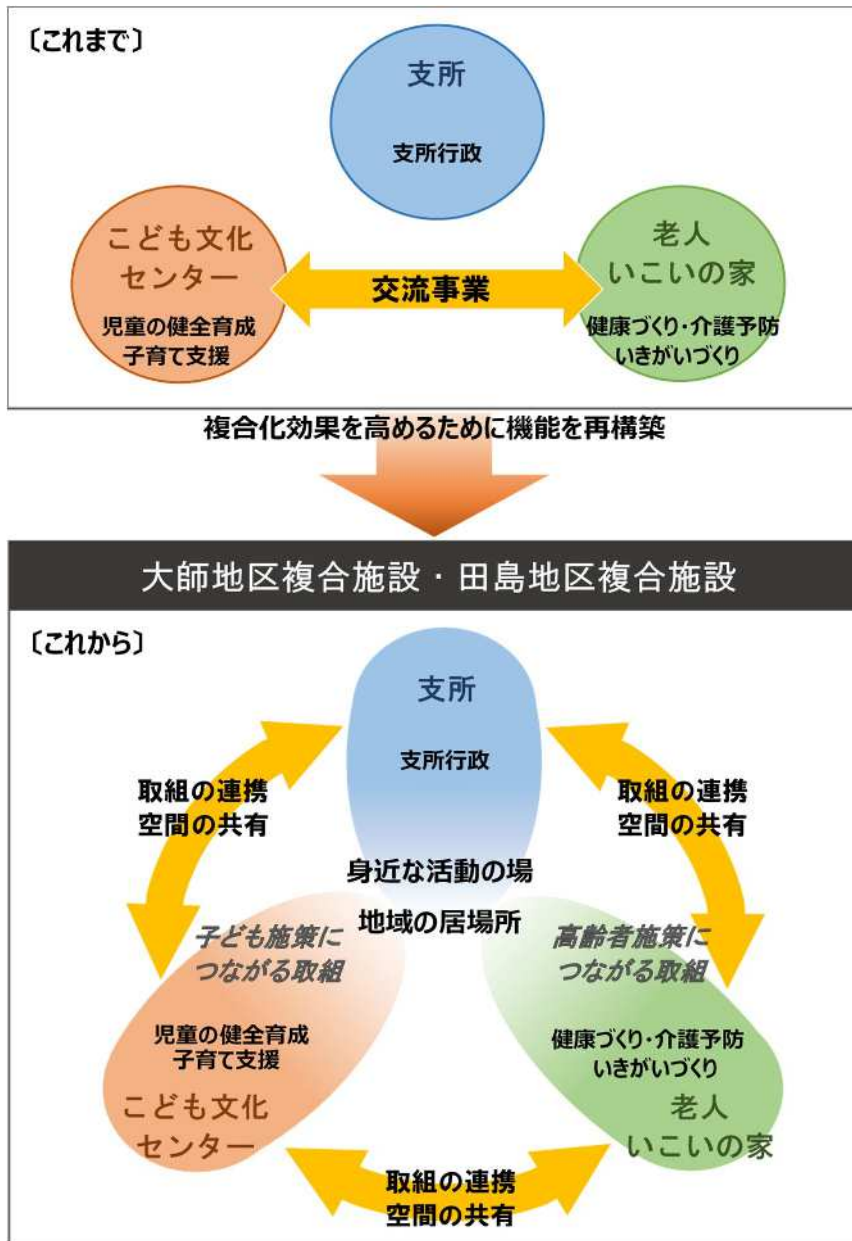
〔これまで〕

支所

支所行政

こども文化センター

児童の健全育成
子育て支援

交流事業

老人いこいの家

健康づくり・介護予防
いきがいづくり

複合化効果を高めるために機能を再構築

大師地区複合施設・田島地区複合施設

〔これから〕

支所

支所行政

取組の連携
空間の共有

取組の連携
空間の共有

身近な活動の場

地域の居場所

子ども施策につながる取組

高齢者施策につながる取組

児童の健全育成
子育て支援

こども文化センター

健康づくり・介護予防
いきがいづくり

老人いこいの家

取組の連携
空間の共有